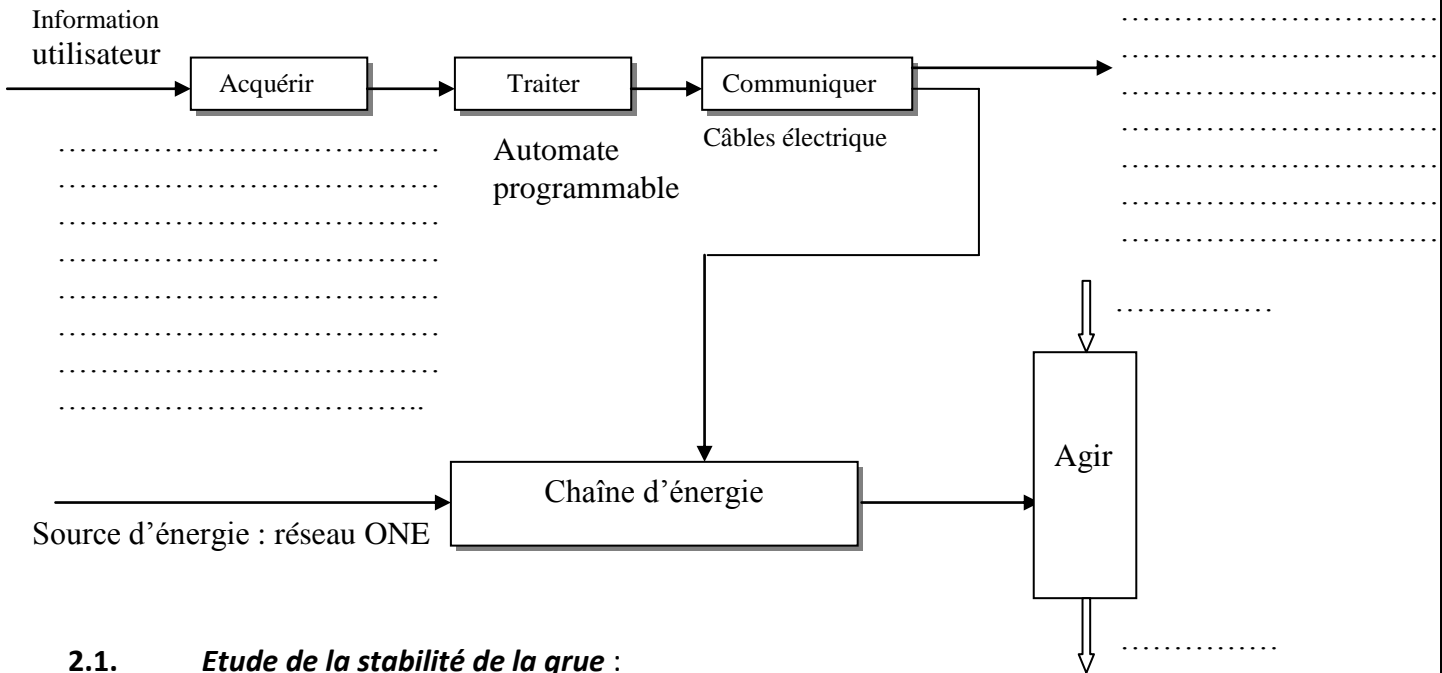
Information utilisateur

Acquérir

Traiter

Communiquer

Automate programmable

Câbles électrique

…………………………………
…………………………………
…………………………………
…………………………………
…………………………………
…………………………………
…………………………………
………………………………..

…………………………………
…………………………………
…………………………………
…………………………………
…………………………………
…………………………………
…………………………………

……………

Agir

Chaîne d'énergie

Source d'énergie : réseau ONE

……………

**2.1.** ***Etude de la stabilité de la grue*** :